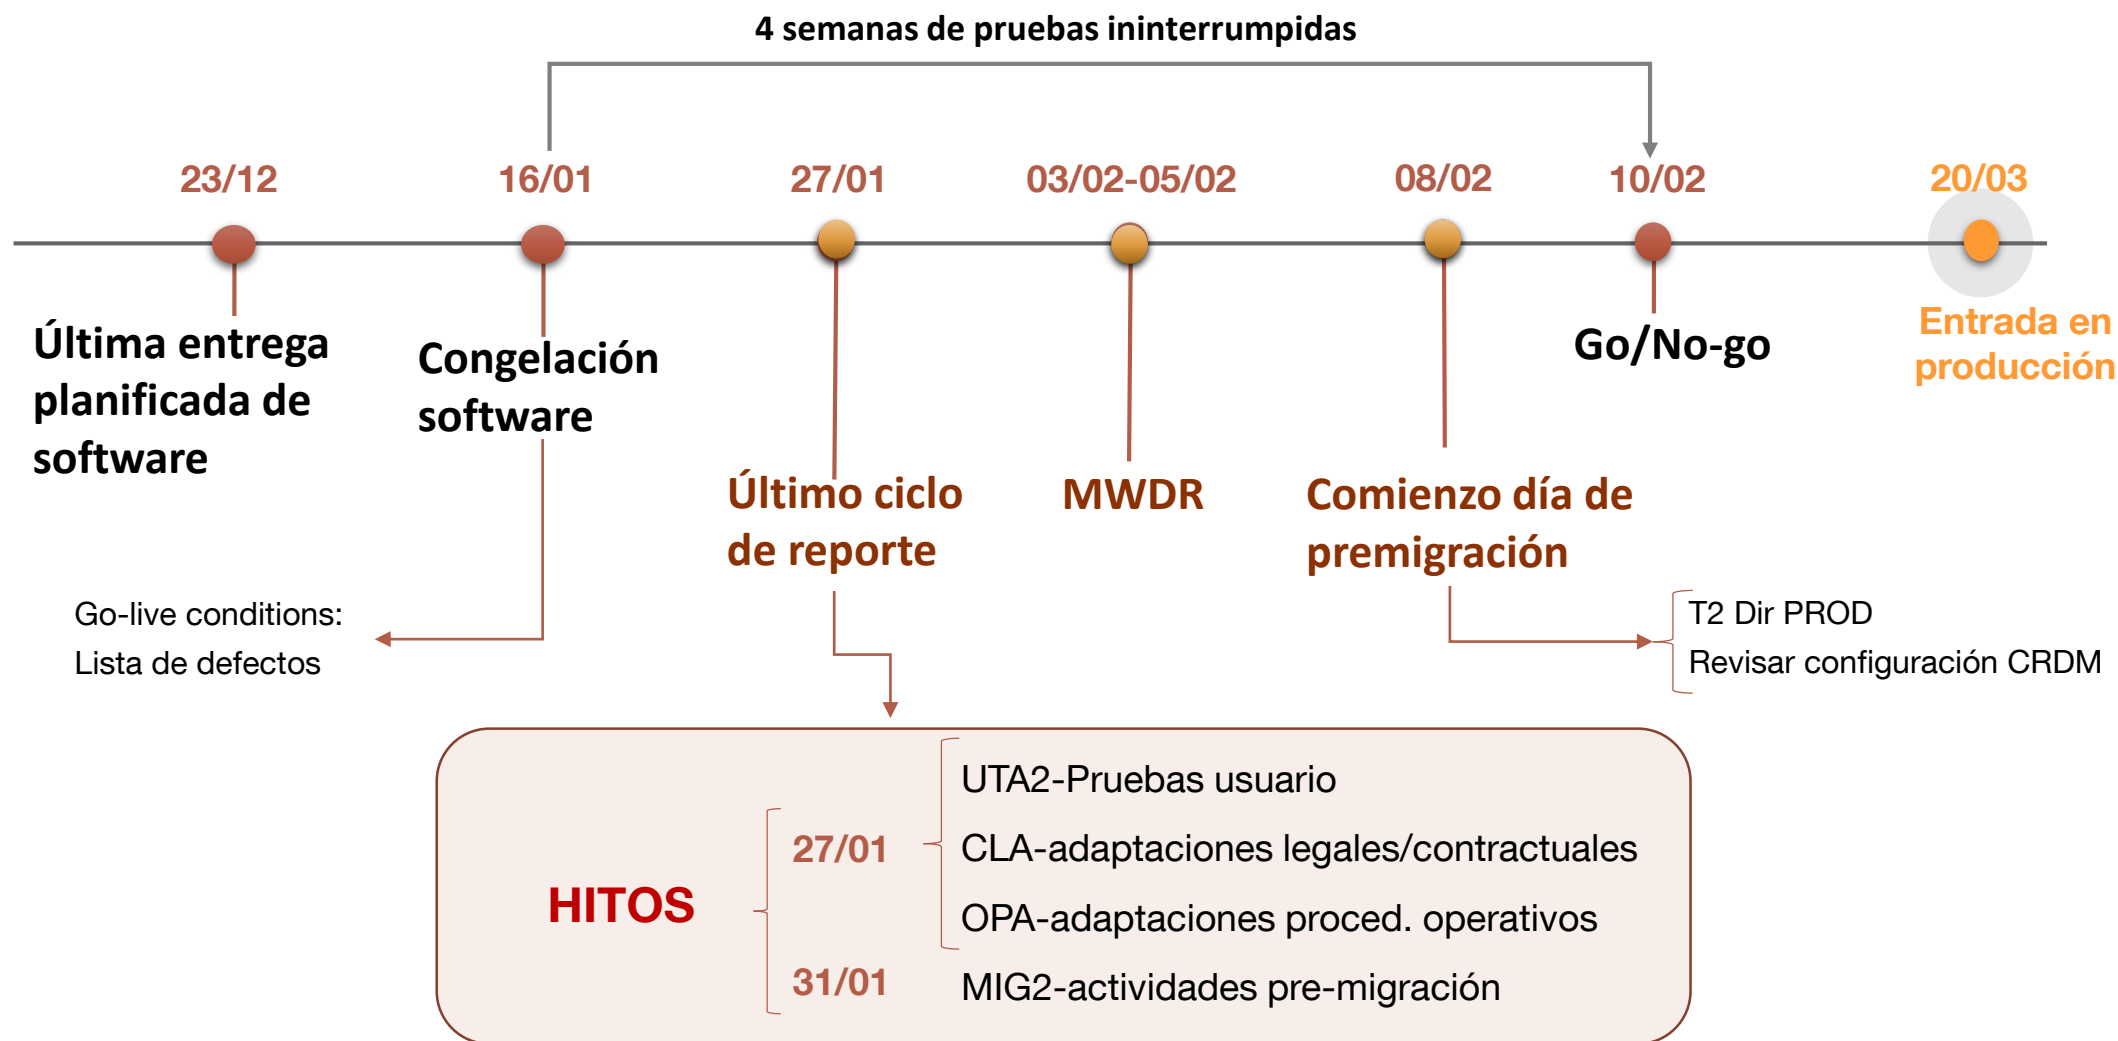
4 semanas de pruebas ininterrumpidas

23/12
16/01
27/01
03/02-05/02
08/02
10/02
20/03

Última entrega planificada de software

Congelación software

Último ciclo de reporte

MWDR

Comienzo día de premigración

Go/No-go

Entrada en producción

Go-live conditions:
Lista de defectos

T2 Dir PROD
Revisar configuración CRDM

HITOS

27/01

UTA2-Pruebas usuario
CLA-adaptaciones legales/contractuales
OPA-adaptaciones proced. operativos

31/01

MIG2-actividades pre-migración